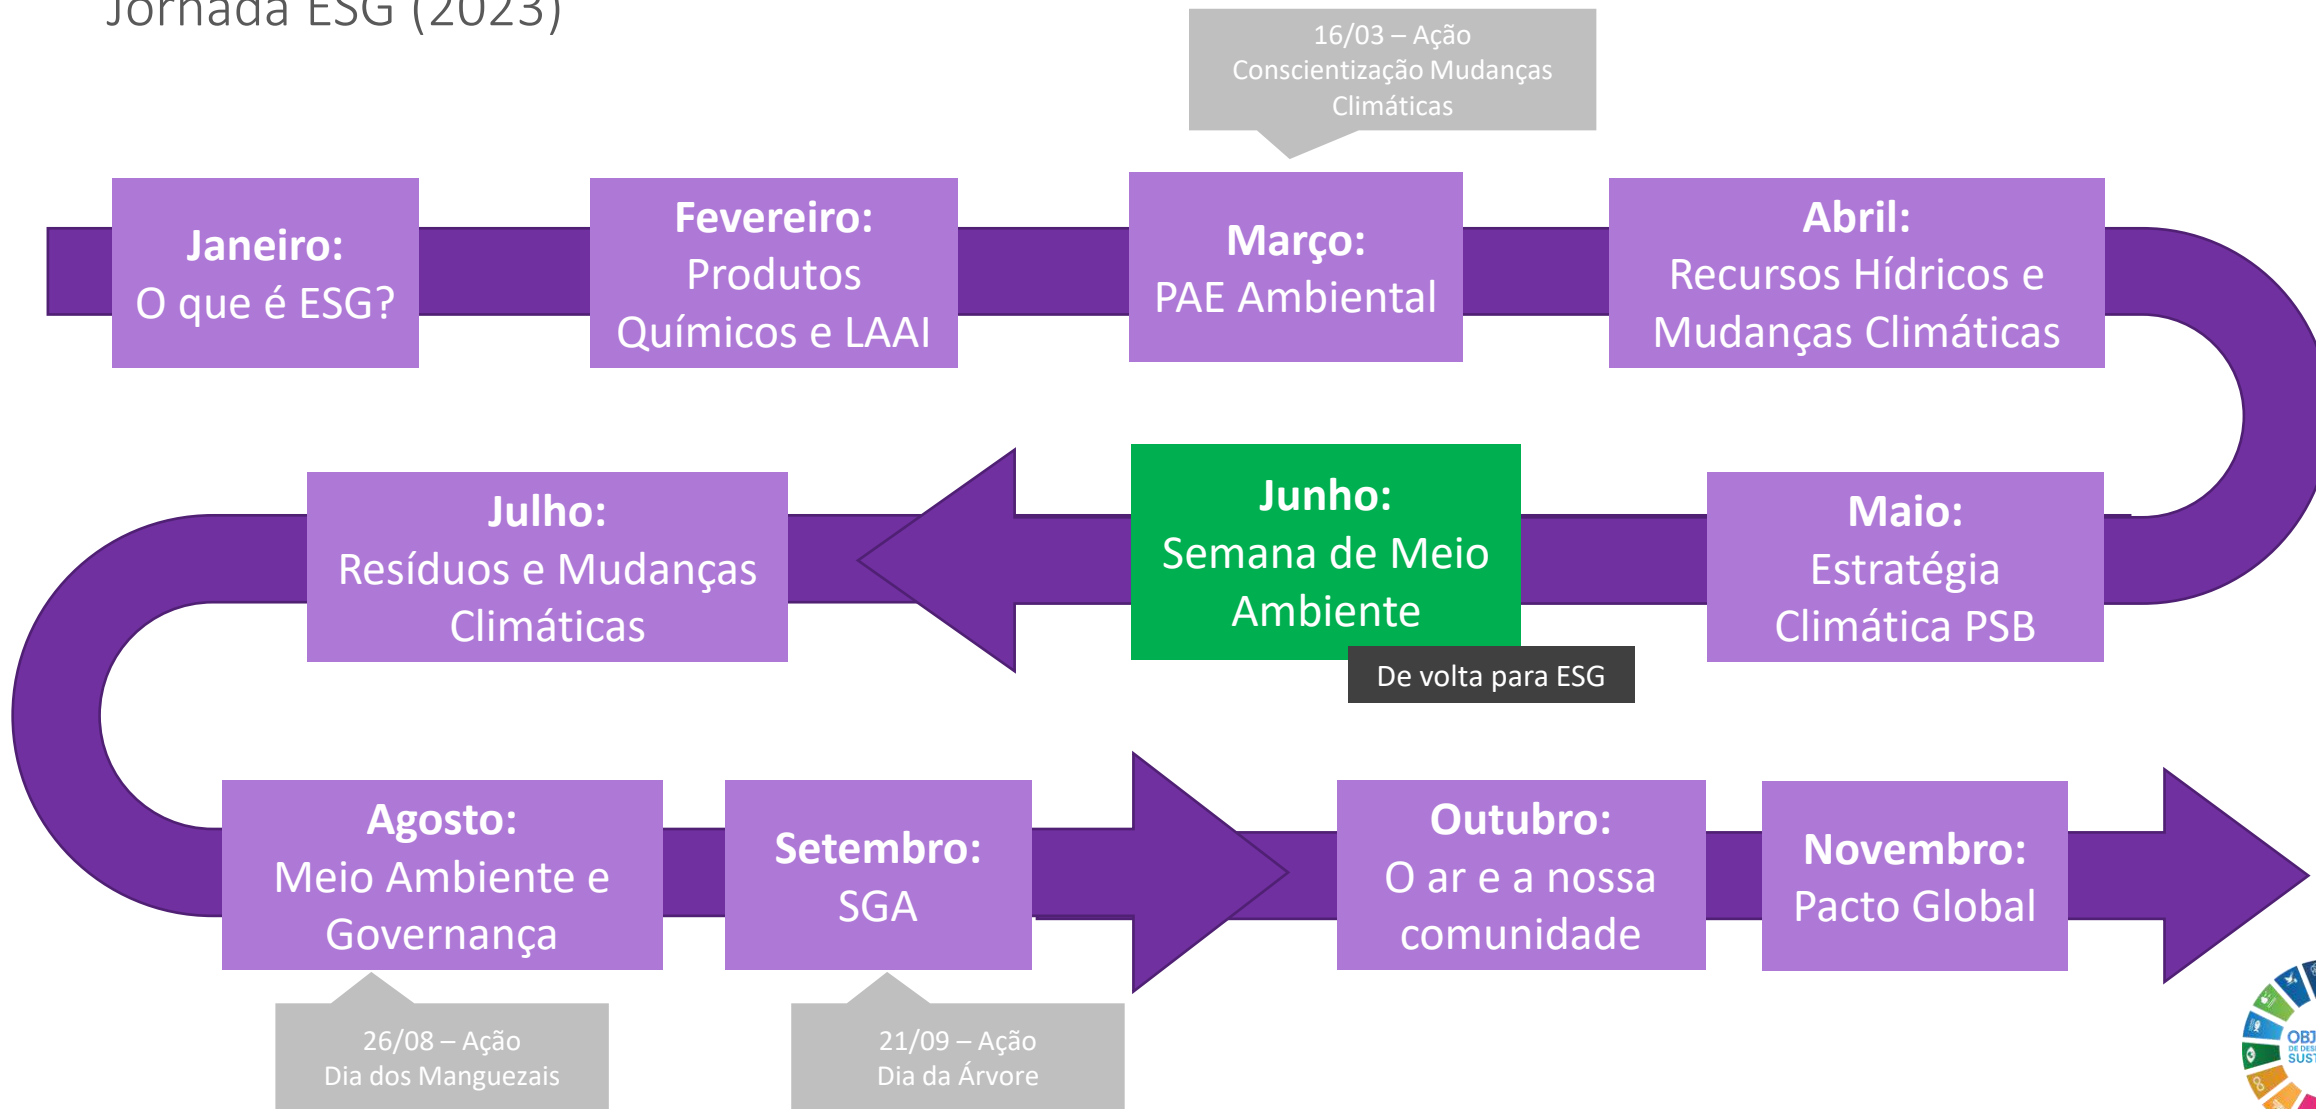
Jornada ESG (2023)

16/03 – Ação Conscientização Mudanças Climáticas

Janeiro:
O que é ESG?

Fevereiro:
Produtos Químicos e LAAI

Março:
PAE Ambiental

Abril:
Recursos Hídricos e Mudanças Climáticas

Julho:
Resíduos e Mudanças Climáticas

Junho:
Semana de Meio Ambiente

De volta para ESG

Maio:
Estratégia Climática PSB

Agosto:
Meio Ambiente e Governança

Setembro:
SGA

Outubro:
O ar e a nossa comunidade

Novembro:
Pacto Global

26/08 – Ação
Dia dos Manguezais

21/09 – Ação
Dia da Árvore

OBJ
DE DESE
SUST